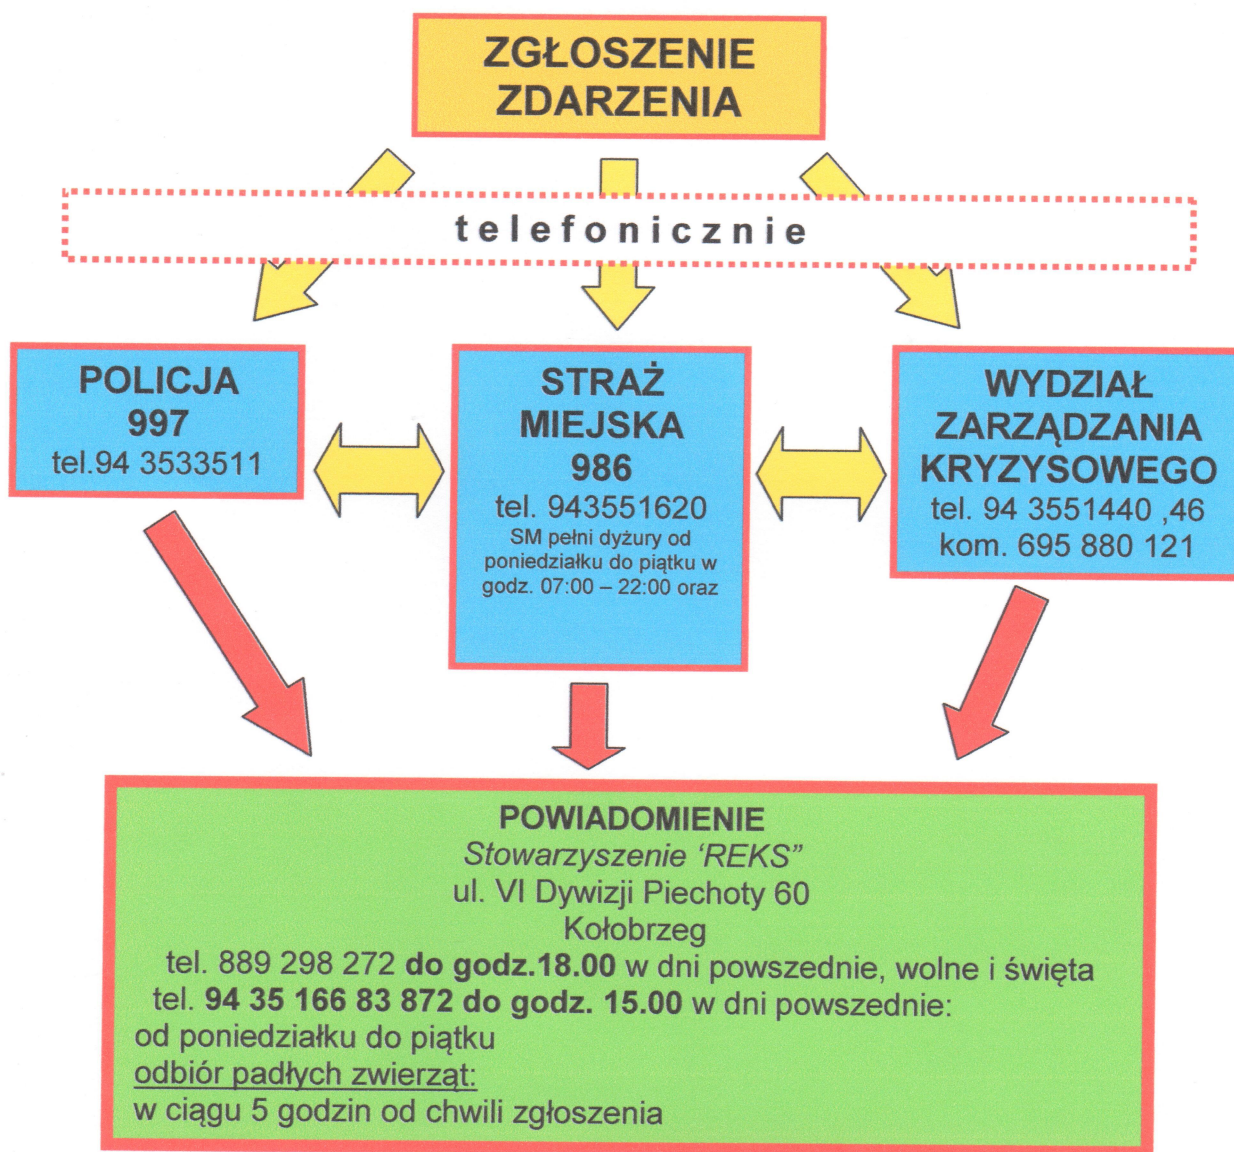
ZGŁOSZENIE ZDARZENIA

telefonicznie

POLICJA
997
tel.94 3533511

STRAŻ MIEJSKA
986
tel. 943551620
SM pełni dyżury od poniedziałku do piątku w godz. 07:00 – 22:00 oraz

WYDZIAŁ ZARZĄDZANIA KRYZYSOWEGO
tel. 94 3551440 ,46
kom. 695 880 121

POWIADOMIENIE
Stowarzyszenie 'REKS"
ul. VI Dywizji Piechoty 60
Kołobrzeg
tel. 889 298 272 **do godz.18.00** w dni powszednie, wolne i święta
tel. **94 35 166 83 872 do godz. 15.00** w dni powszednie:
od poniedziałku do piątku
odbiór padłych zwierząt:
w ciągu 5 godzin od chwili zgłoszenia